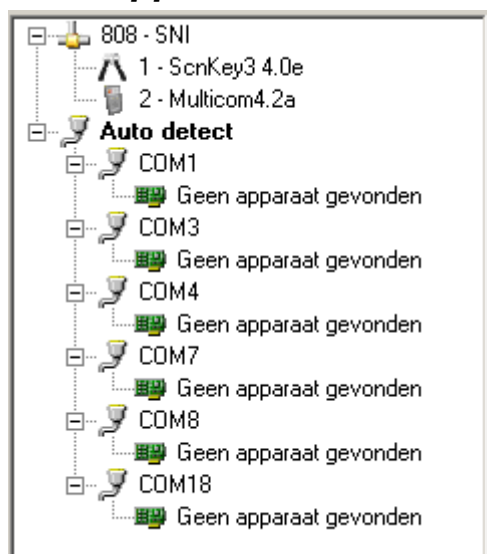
808 - SNI
1 - ScnKey3 4.0e
2 - Multicom4.2a
Auto detect
COM1
Geen apparaat gevonden
COM3
Geen apparaat gevonden
COM4
Geen apparaat gevonden
COM7
Geen apparaat gevonden
COM8
Geen apparaat gevonden
COM18
Geen apparaat gevonden